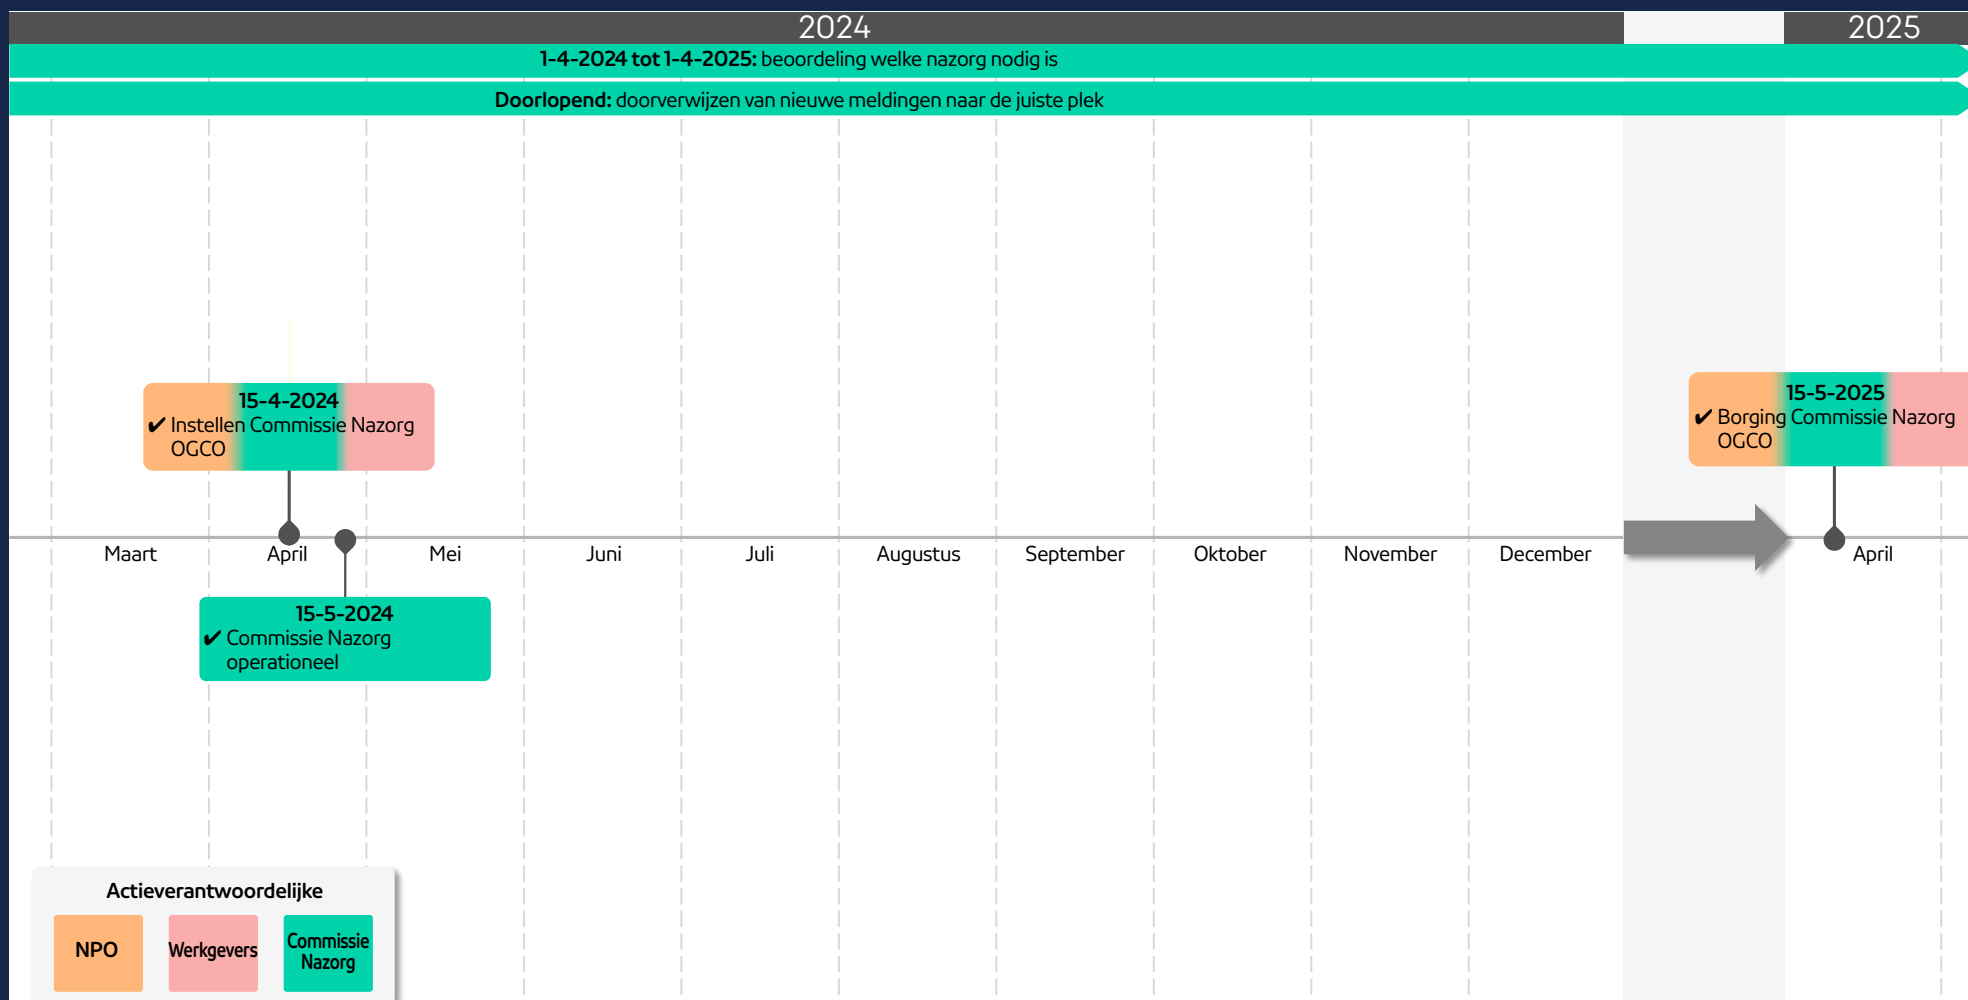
2024

2025

**1-4-2024 tot 1-4-2025:** beoordeling welke nazorg nodig is

**Doorlopend:** doorverwijzen van nieuwe meldingen naar de juiste plek

15-4-2024
✔ Instellen Commissie Nazorg OGCO

15-5-2025
✔ Borging Commissie Nazorg OGCO

Maart
April
Mei
Juni
Juli
Augustus
September
Oktober
November
December
April

15-5-2024
✔ Commissie Nazorg operationeel

Actieverantwoordelijke

NPO
Werkgevers
Commissie Nazorg